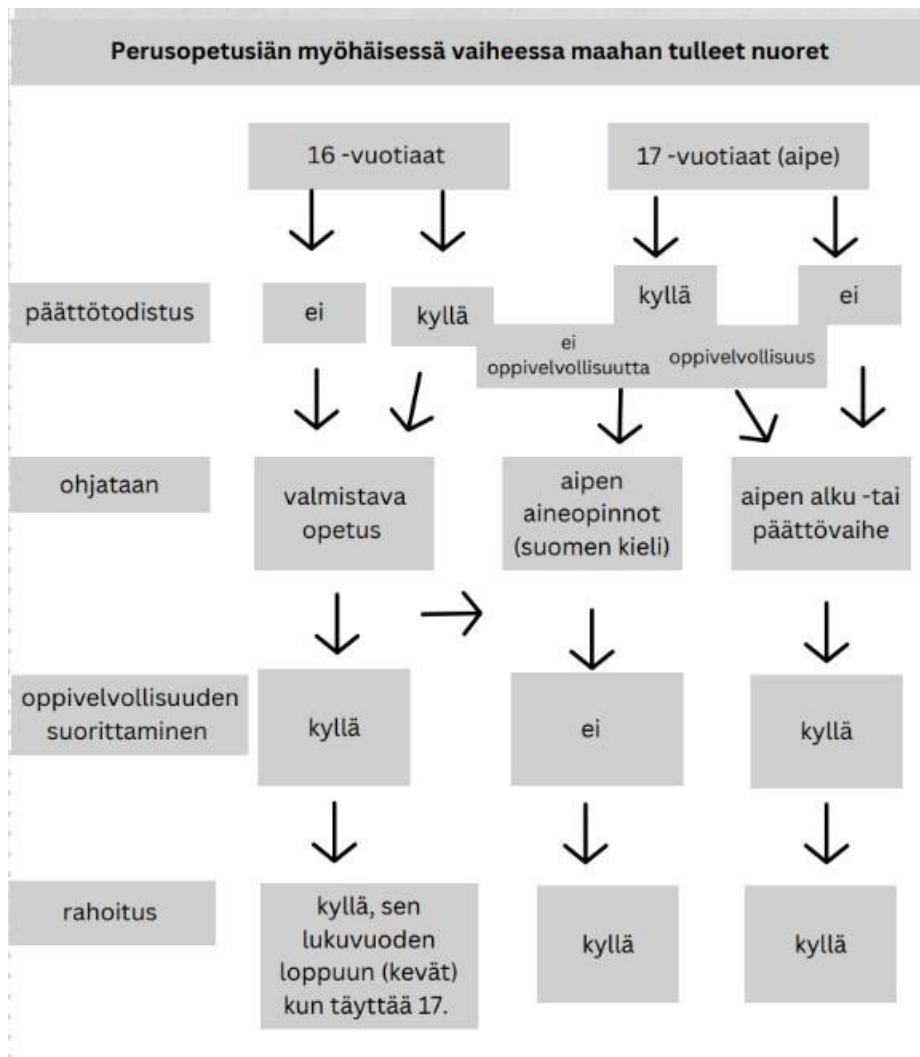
Perusopetusiän myöhäisessä vaiheessa maahan tulleet nuoret

16 -vuotiaat

17 -vuotiaat (aipe)

päättötodistus

ei

kyllä

kyllä

ei

ei oppivelvollisuutta

oppivelvollisuus

ohjataan

valmistava opetus

aipen aineopinnot (suomen kieli)

aipen alku -tai päättövaihe

oppivelvollisuuden suorittaminen

kyllä

ei

kyllä

rahoitus

kyllä, sen lukuvuoden loppuun (kevät) kun täyttää 17.

kyllä

kyllä